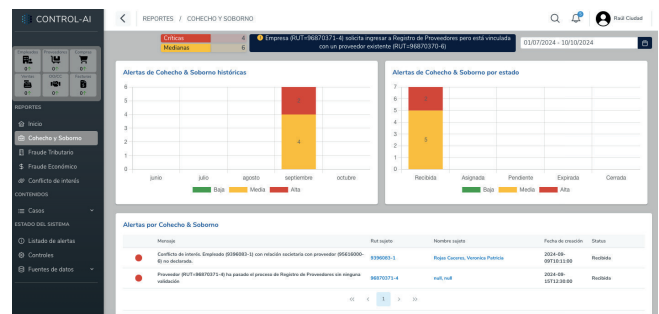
CONTROL-AI

REPORTES / COHECHO Y SOBORNO

Raúl Ciudad

| Críticas | 4 |
|---|---|
| Medianas | 6 |

Empresa (RUT=96870371-4) solicita ingresar a Registro de Proveedores pero está vinculada con un proveedor existente (RUT=96870370-6)

01/07/2024 - 10/10/2024

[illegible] 0 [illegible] 0 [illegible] 0
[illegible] 0 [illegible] 0 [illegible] 0

REPORTES
Inicio
Cohecho y Soborno
Fraude Tributario
Fraude Económico
Conflicto de interés
CONTENIDOS
Casos
ESTADO DEL SISTEMA
Listado de alertas
Controles
Fuentes de datos

Alertas de Cohecho & Soborno históricas

6 5 4 3 2 1 0

3
4

junio julio agosto septiembre octubre

Baja Media Alta

Alertas de Cohecho & Soborno por estado

7 6 5 4 3 2 1 0

2
5

Recibida Asignada Pendiente Expirada Cerrada

Baja Media Alta

Alertas por Cohecho & Soborno

| | Mensaje | Rut sujeto | Nombre sujeto | Fecha de creación | Status |
|---|---|---|---|---|---|
| | Conflicto de interés. Empleado (9396003-1) con relación societaria con proveedor (95616000-8) no declarada. | 9396003-1 | Rojas Caceres, Veronica Patricia | 2024-09-09T10:11:00 | Recibida |
| | Proveedor (RUT=96870371-4) ha pasado el proceso de Registro de Proveedores sin ninguna validación | 96870371-4 | null, null | 2024-09-15T12:30:00 | Recibida |

« ‹ 1 › »